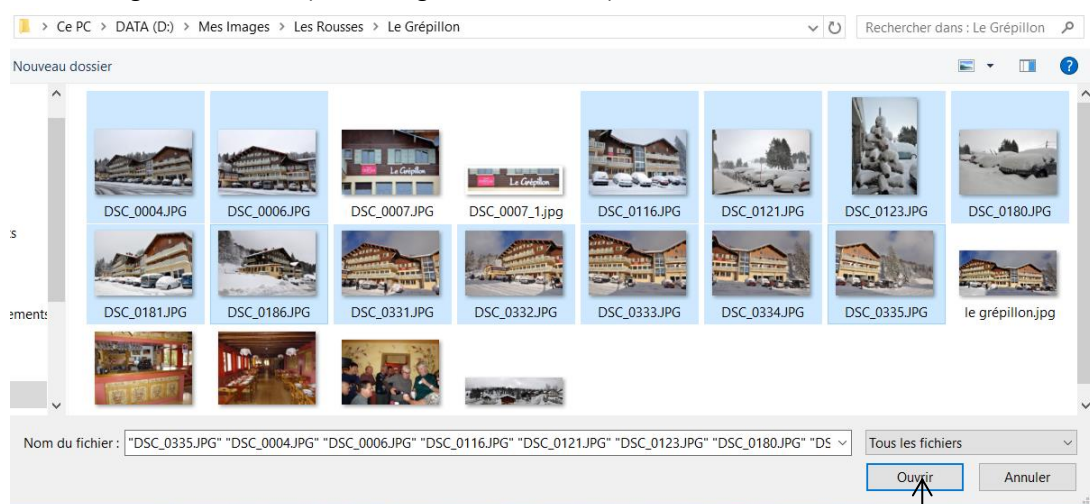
> Ce PC > DATA (D:) > Mes Images > Les Rousses > Le Grépillon

Rechercher dans : Le Grépillon

Nouveau dossier

s

ements

Le Grépillon

DSC_0004.JPG
DSC_0006.JPG
DSC_0007.JPG
DSC_0007_1.jpg
DSC_0116.JPG
DSC_0121.JPG
DSC_0123.JPG
DSC_0180.JPG
DSC_0181.JPG
DSC_0186.JPG
DSC_0331.JPG
DSC_0332.JPG
DSC_0333.JPG
DSC_0334.JPG
DSC_0335.JPG
le grépillon.jpg

Nom du fichier : "DSC_0335.JPG" "DSC_0004.JPG" "DSC_0006.JPG" "DSC_0116.JPG" "DSC_0121.JPG" "DSC_0123.JPG" "DSC_0180.JPG" "DS

Tous les fichiers

Ouvrir

Annuler